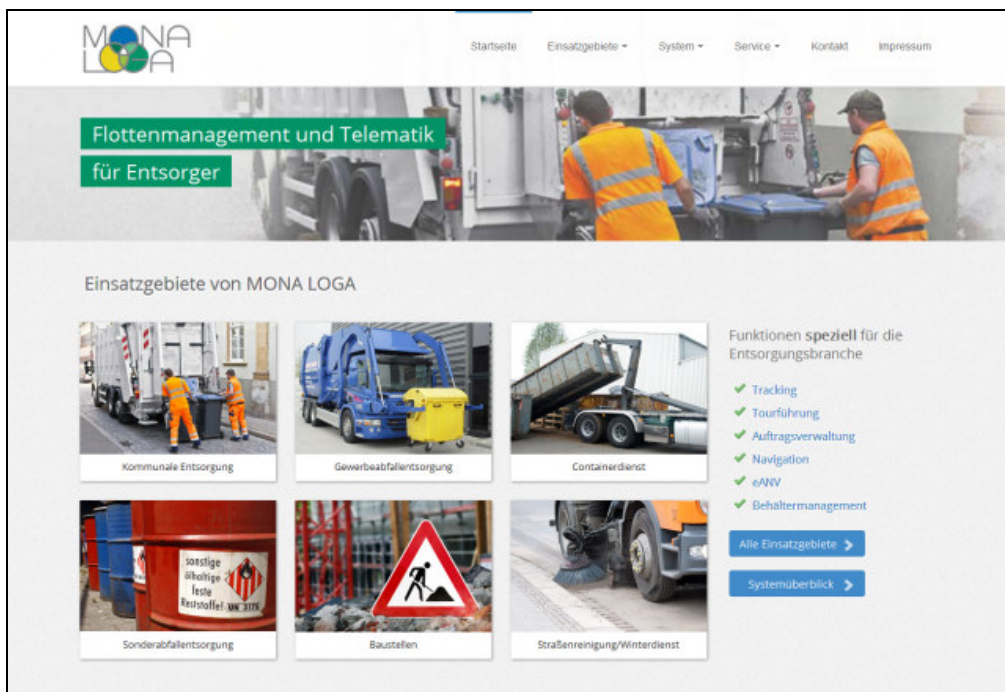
MONA LOGA

Startseite Einsatzgebiete ▾ System ▾ Service ▾ Kontakt Impressum

Flottenmanagement und Telematik für Entsorger

Einsatzgebiete von MONA LOGA

Kommunale Entsorgung

Gewerbeabfallentsorgung

Containerdienst

Funktionen speziell für die Entsorgungsbranche

✔ Tracking
✔ Tourführung
✔ Auftragsverwaltung
✔ Navigation
✔ eANV
✔ Behältermanagement

Alle Einsatzgebiete ›

Systemüberblick ›

sonstige ölhaltige feste Reststoffe! UN 3175

Sonderabfallentsorgung

Baustellen

Straßenreinigung/Winterdienst